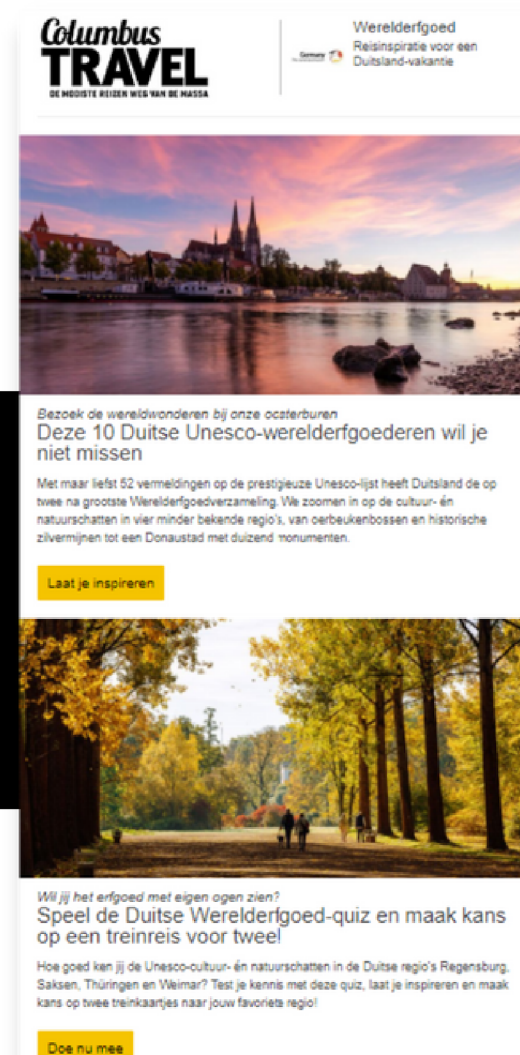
Columbus TRAVEL
DE MOOISTE REIZEN WEG VAN DE MASSA

Germany

Werelderfgoed
Reisinspiratie voor een Duitsland-vakantie

Bezoek de wereldwonderen bij onze oosterburen
Deze 10 Duitse Unesco-werelderfgoederen wil je niet missen

Met maar liefst 52 vermeldingen op de prestigieuze Unesco-lijst heeft Duitsland de op twee na grootste Werelderfgoedverzameling. We zoomen in op de cultuur- én natuurschatten in vier minder bekende regio's, van oerbeukenbossen en historische zilvermijnen tot een Donaustad met duizend monumenten.

Laat je inspireren

Wil jij het erfgoed met eigen ogen zien?
Speel de Duitse Werelderfgoed-quiz en maak kans op een treinreis voor twee!

Hoe goed ken jij de Unesco-cultuur- én natuurschatten in de Duitse regio's Regensburg, Saksen, Thüringen en Weimar? Test je kennis met deze quiz, laat je inspireren en maak kans op twee treinkaartjes naar jouw favoriete regio!

Doe nu mee